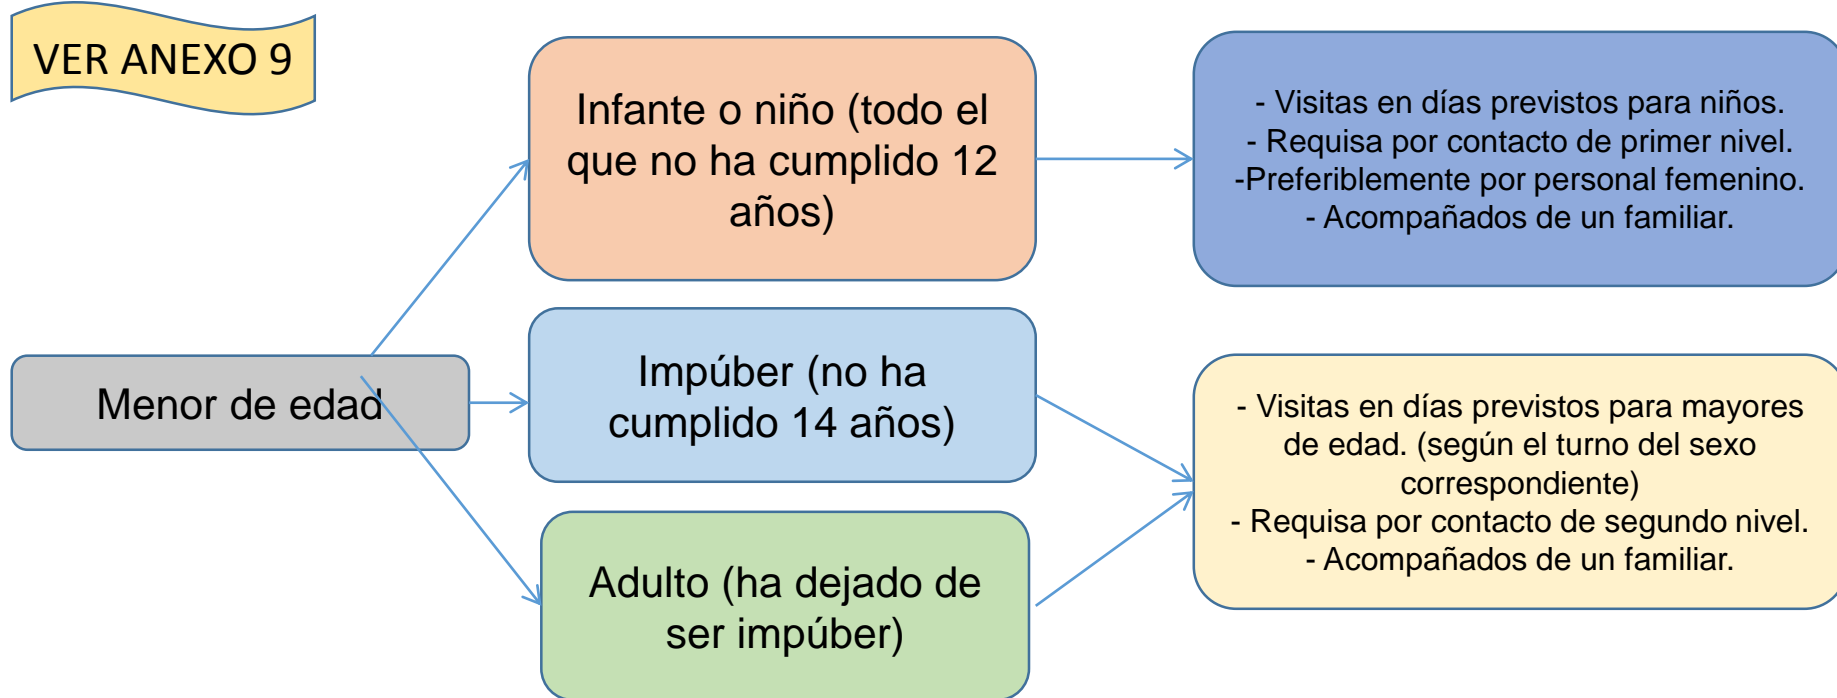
VER ANEXO 9

Menor de edad

Infante o niño (todo el que no ha cumplido 12 años)

Impúber (no ha cumplido 14 años)

Adulto (ha dejado de ser impúber)

- Visitas en días previstos para niños.
- Requisa por contacto de primer nivel.
-Preferiblemente por personal femenino.
- Acompañados de un familiar.

- Visitas en días previstos para mayores de edad. (según el turno del sexo correspondiente)
- Requisa por contacto de segundo nivel.
- Acompañados de un familiar.